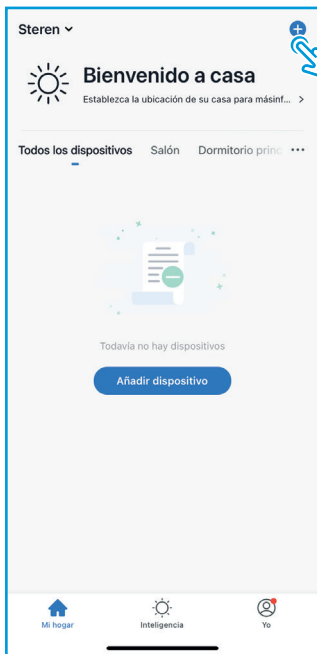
Steren

Bienvenido a casa

Establezca la ubicación de su casa para másinf... >

Todos los dispositivos Salón Dormitorio princ •••

Todavía no hay dispositivos

Añadir dispositivo

Mi hogar Inteligencia Yo